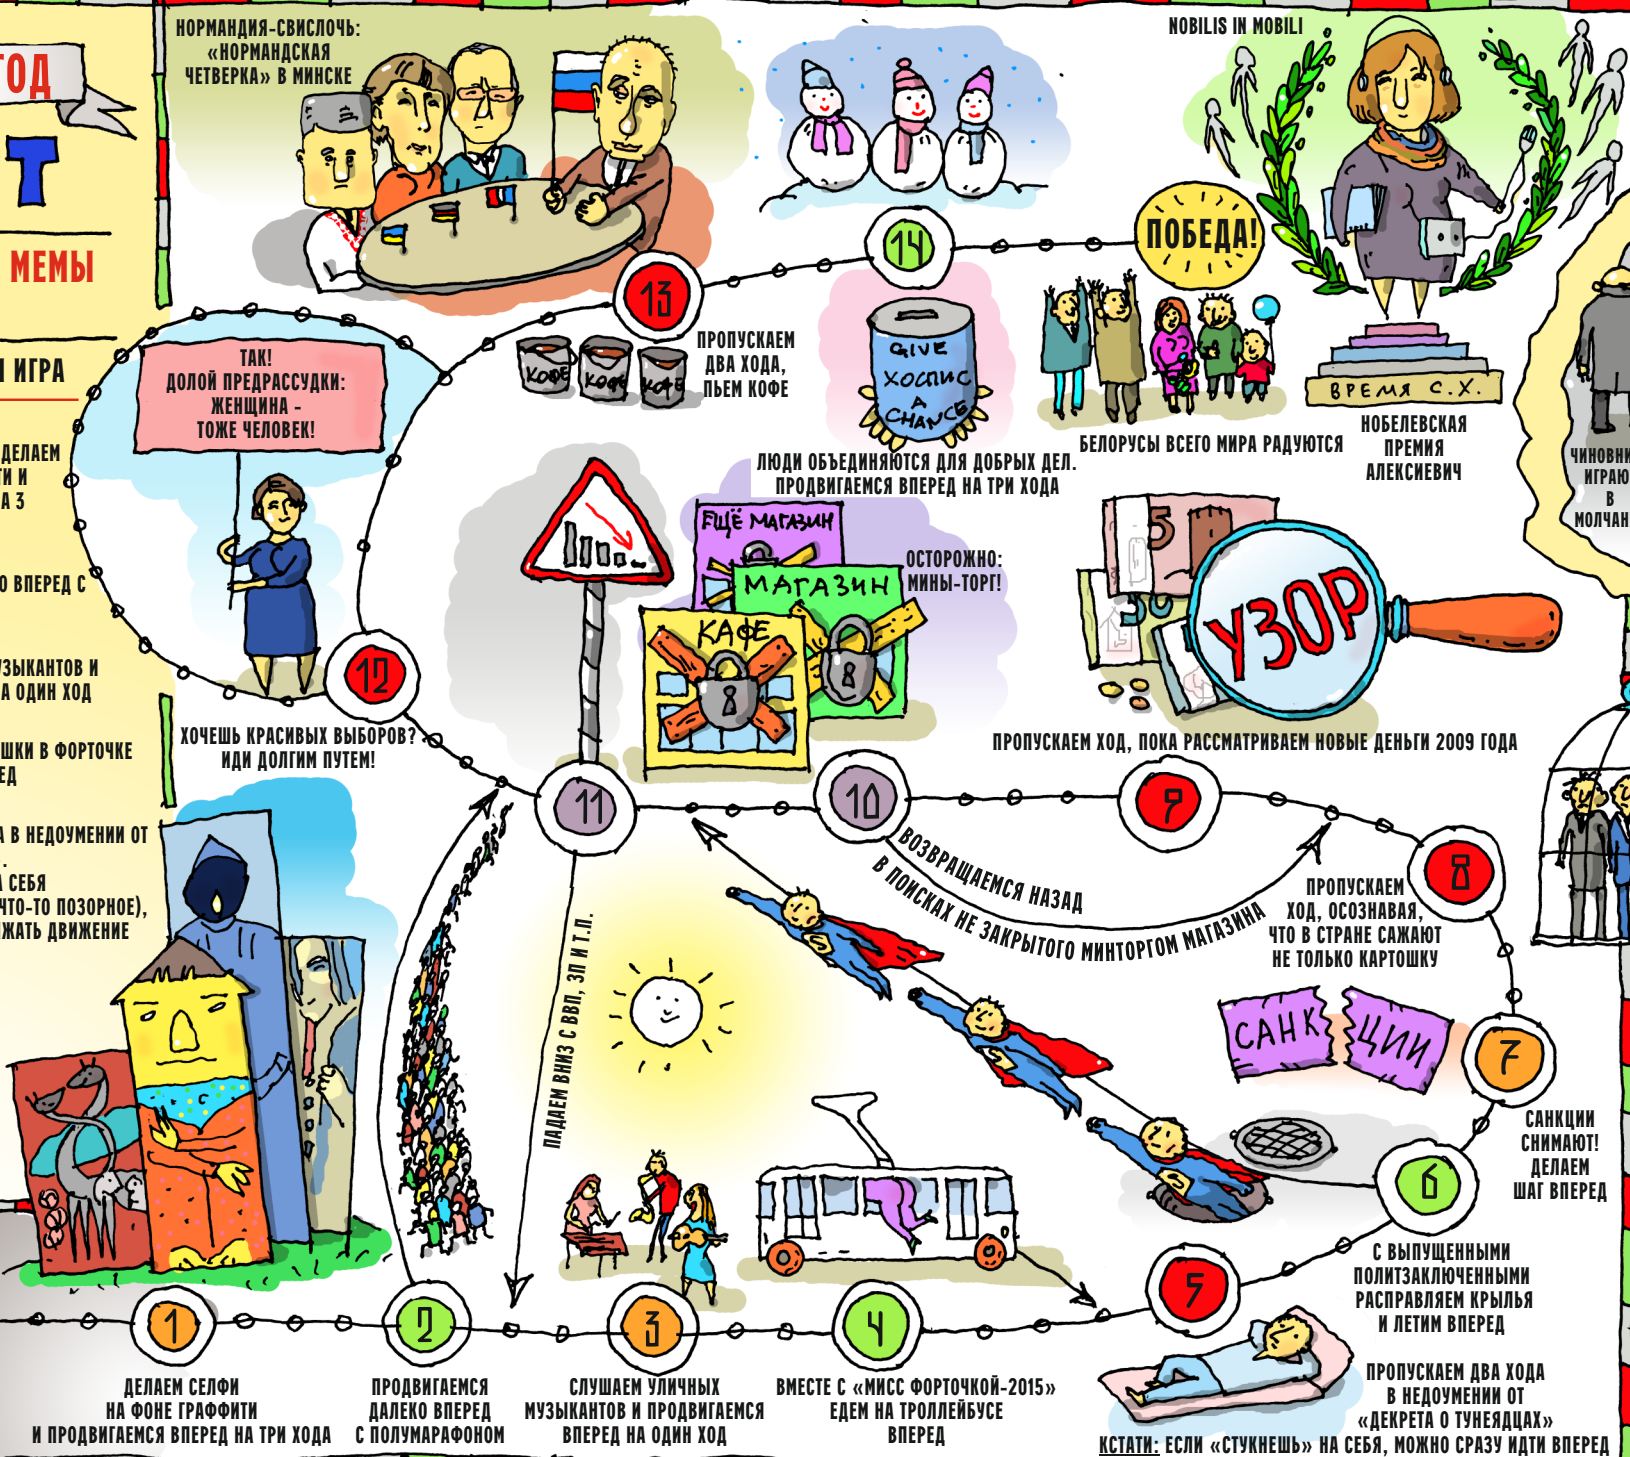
ГОД
Т
МЕМЫ
ИГРА
ДЕЛАЕМ
ТИ И
А 3
О ВПЕРЕД С
УЗЫКАНТОВ И
А ОДИН ХОД
ШКИ В ФОРТОЧКЕ
ЕД
А В НЕДОУМЕНИИ ОТ
.
СЕБЯ
ЧТО-ТО ПОЗОРНОЕ),
ЖАТЬ ДВИЖЕНИЕ

НОРМАНДИЯ-СВИСЛОЧЬ: «НОРМАНДСКАЯ ЧЕТВЕРКА» В МИНСКЕ

NOBILIS IN MOBILI

ТАК! ДОЛОЙ ПРЕДРАССУДКИ: ЖЕНЩИНА - ТОЖЕ ЧЕЛОВЕК!

13
КОФЕ КОФЕ КОФЕ
ПРОПУСКАЕМ ДВА ХОДА, ПЬЕМ КОФЕ

14

GIVE ХОСПИС A CHANCE
ЛЮДИ ОБЪЕДИНЯЮТСЯ ДЛЯ ДОБРЫХ ДЕЛ. ПРОДВИГАЕМСЯ ВПЕРЕД НА ТРИ ХОДА

ПОБЕДА!
БЕЛОРУСЫ ВСЕГО МИРА РАДУЮТСЯ

ВРЕМЯ С.Х.
НОБЕЛЕВСКАЯ ПРЕМИЯ АЛЕКСИЕВИЧ

ЧИНОВНИ ИГРАЮ В МОЛЧАН

12
ХОЧЕШЬ КРАСИВЫХ ВЫБОРОВ? ИДИ ДОЛГИМ ПУТЕМ!

ЕЩЁ МАГАЗИН
МАГАЗИН
КАФЕ
ОСТОРОЖНО: МИНЫ-ТОРГ!

5
УЗОР
ПРОПУСКАЕМ ХОД, ПОКА РАССМАТРИВАЕМ НОВЫЕ ДЕНЬГИ 2009 ГОДА

11
10
9
ВОЗВРАЩАЕМСЯ НАЗАД В ПОИСКАХ НЕ ЗАКРЫТОГО МИНТОРГОМ МАГАЗИНА

8
ПРОПУСКАЕМ ХОД, ОСОЗНАВАЯ, ЧТО В СТРАНЕ САЖАЮТ НЕ ТОЛЬКО КАРТОШКУ

САНК ЦИИ
7
САНКЦИИ СНИМАЮТ! ДЕЛАЕМ ШАГ ВПЕРЕД

ПАДАЕМ ВНИЗ С ВВП, ЗП И Т.П.

6
С ВЫПУЩЕННЫМИ ПОЛИТЗАКЛЮЧЕННЫМИ РАСПРАВЛЯЕМ КРЫЛЬЯ И ЛЕТИМ ВПЕРЕД

5
ПРОПУСКАЕМ ДВА ХОДА В НЕДОУМЕНИИ ОТ «ДЕКРЕТА О ТУНЕЯДЦАХ»

1
ДЕЛАЕМ СЕЛФИ НА ФОНЕ ГРАФФИТИ И ПРОДВИГАЕМСЯ ВПЕРЕД НА ТРИ ХОДА

2
ПРОДВИГАЕМСЯ ДАЛЕКО ВПЕРЕД С ПОЛУМАРАФОНОМ

3
СЛУШАЕМ УЛИЧНЫХ МУЗЫКАНТОВ И ПРОДВИГАЕМСЯ ВПЕРЕД НА ОДИН ХОД

4
ВМЕСТЕ С «МИСС ФОРТОЧКОЙ-2015» ЕДЕМ НА ТРОЛЛЕЙБУСЕ ВПЕРЕД

КСТАТИ: ЕСЛИ «СТУКНЕШЬ» НА СЕБЯ, МОЖНО СРАЗУ ИДТИ ВПЕРЕД